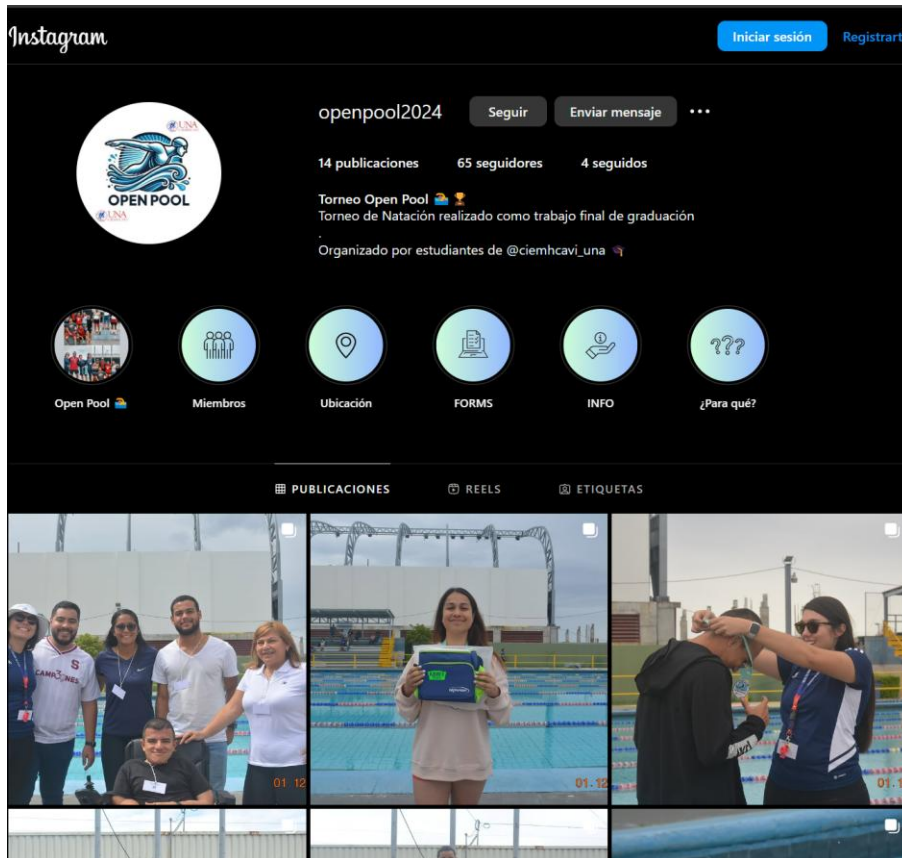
Instagram

Iniciar sesión

Registrarte

UNA

OPEN POOL

UNA

openpool2024

Seguir

Enviar mensaje

...

14 publicaciones 65 seguidores 4 seguidos

Torneo Open Pool 🏊 🏆

Torneo de Natación realizado como trabajo final de graduación

.

Organizado por estudiantes de @ciemhcavi_una

Open Pool 🏊

Miembros

Ubicación

FORMS

INFO

???

¿Para qué?

PUBLICACIONES

REELS

ETIQUETAS

CAMPEONES

01.12

01.12

01.1